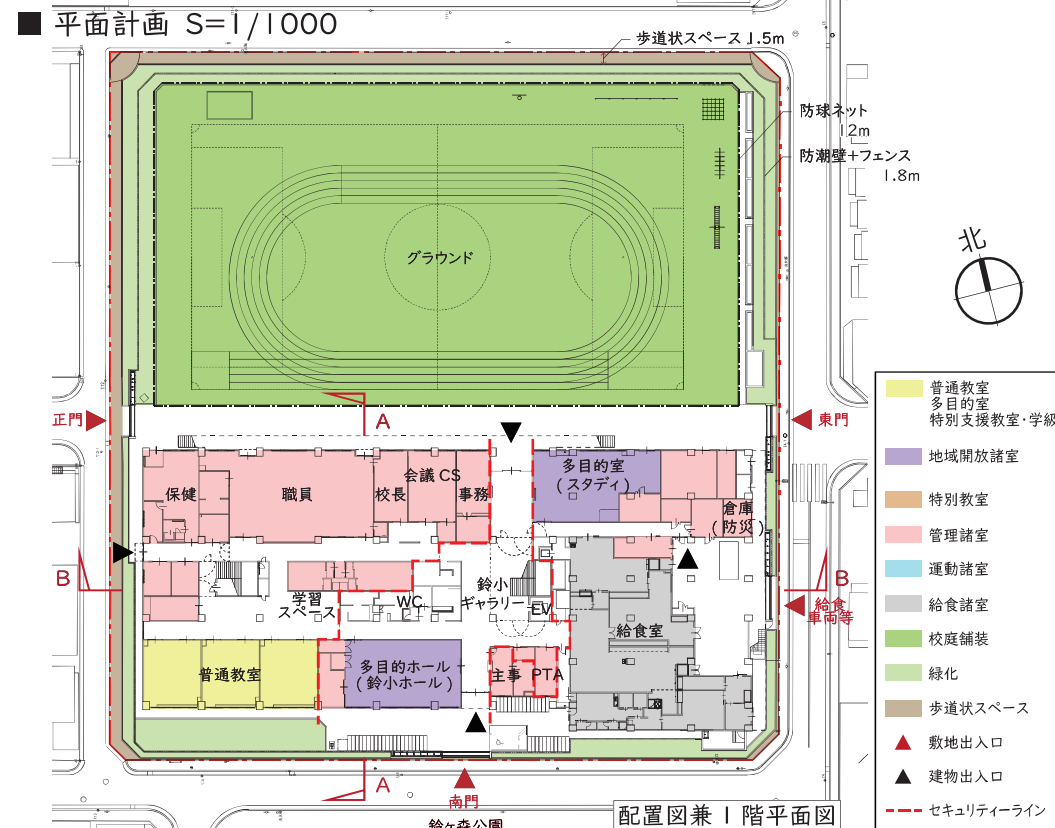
■ 平面計画 S=1/1000

歩道状スペース 1.5m

防球ネット 12m

防潮壁+フェンス 1.8m

北

グラウンド

正門

東門

A

保健

職員

校長

会議 CS

事務

多目的室（スタディ）

倉庫（防災）

B

B

給食車両等

学習スペース

WC

鈴小ギャラリー

EV

給食室

普通教室

多目的ホール（鈴小ホール）

主事

PTA

A

南門

配置図兼 1 階平面図

鈴ヶ森公園

普通教室
多目的室
特別支援教室・学級

地域開放諸室

特別教室

管理諸室

運動諸室

給食諸室

校庭舗装

緑化

歩道状スペース

敷地出入口

建物出入口

セキュリティーライン